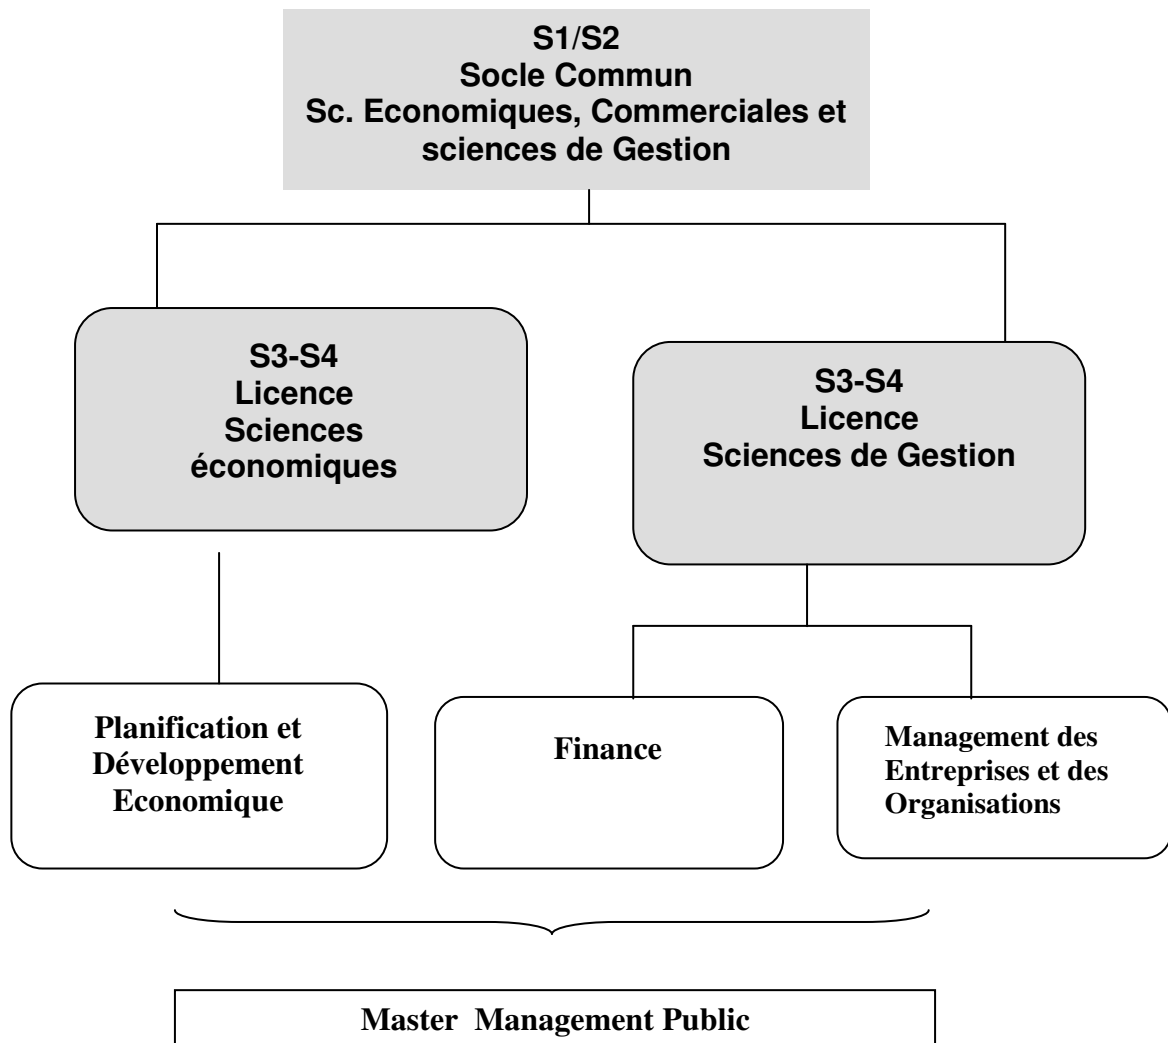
S1/S2
Socle Commun
Sc. Economiques, Commerciales et sciences de Gestion

S3-S4
Licence
Sciences économiques

S3-S4
Licence
Sciences de Gestion

Planification et Développement Economique

Finance

Management des Entreprises et des Organisations

Master Management Public